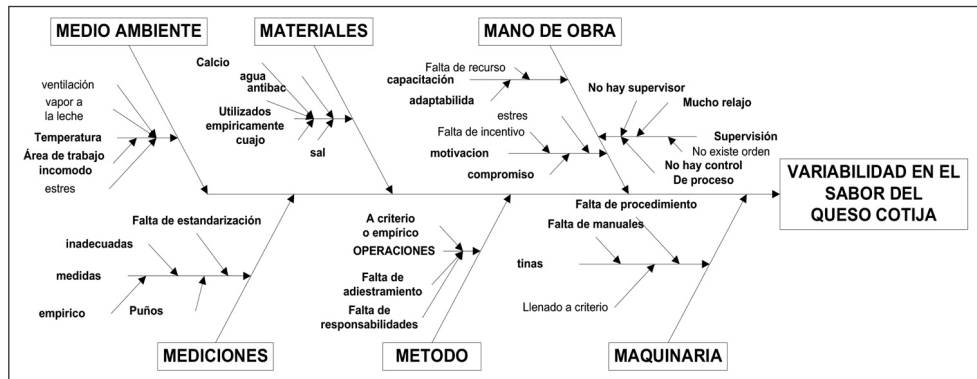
MEDIO AMBIENTE

MATERIALES

MANO DE OBRA

ventilación

vapor a la leche

Temperatura

Área de trabajo incomodo

estres

Calcio

agua antibac

Utilizados empiricamente cuajo

sal

Falta de recurso

capacitación

adaptabilida

estres

Falta de incentivo

motivacion

compromiso

No hay supervisor

Mucho relajo

Supervisión

No existe orden

No hay control De proceso

VARIABILIDAD EN EL SABOR DEL QUESO COTIJA

Falta de estandarización

inadecuadas

medidas

empirico

Puños

A criterio o empírico

OPERACIONES

Falta de adiestramiento

Falta de responsabilidades

Falta de procedimiento

Falta de manuales

tinas

Llenado a criterio

MEDICIONES

METODO

MAQUINARIA